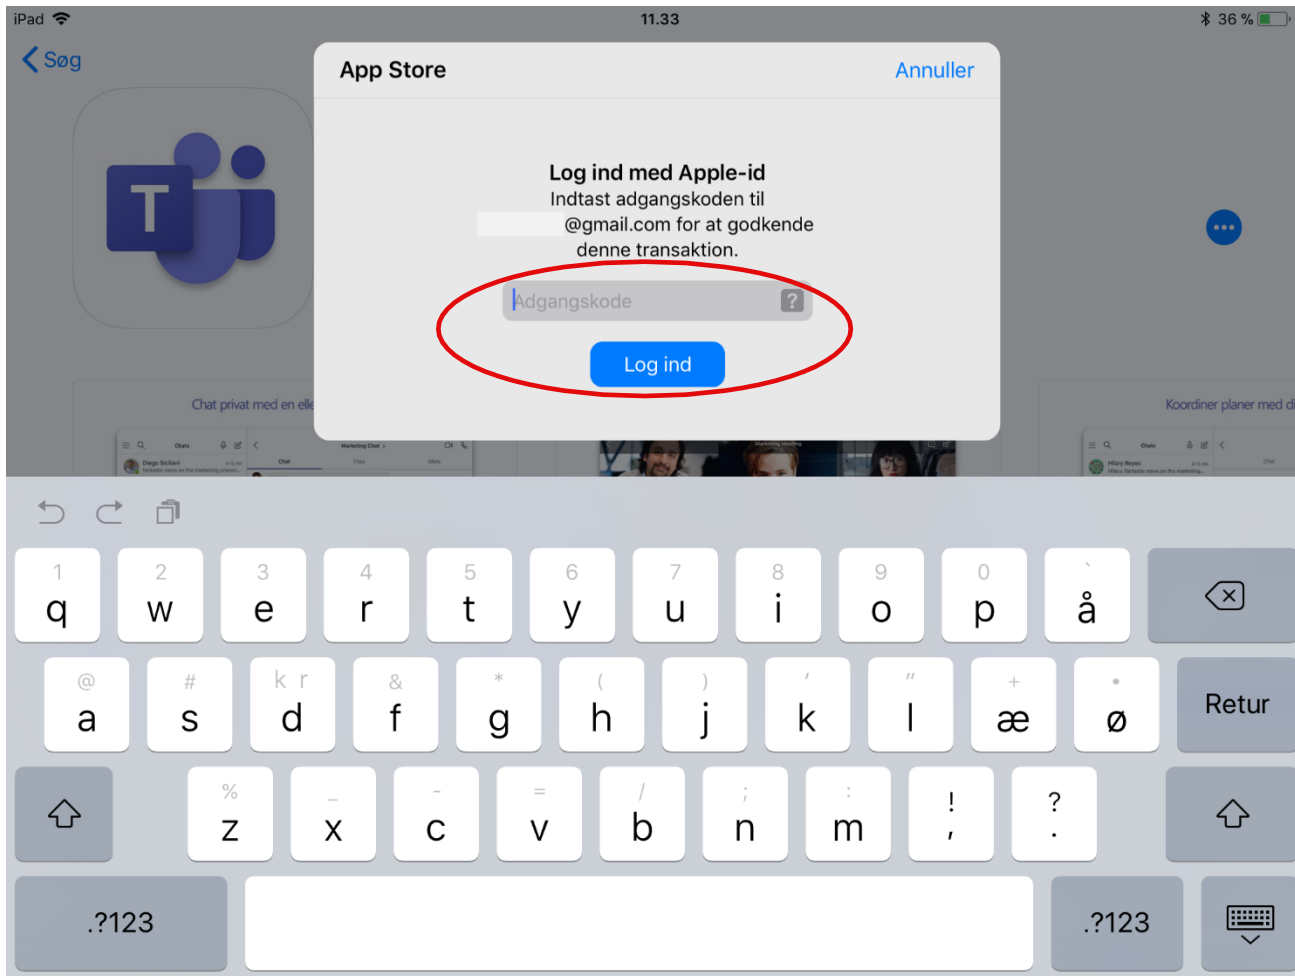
iPad 11.33 36 %

Søg

App Store Annuller

Log ind med Apple-id
Indtast adgangskoden til @gmail.com for at godkende denne transaktion.

Adgangskode ?

Log ind

Chat privat med en elle

Koordiner planer med di

1 q 2 w 3 e 4 r 5 t 6 y 7 u 8 i 9 o 0 p ` å

@ a # s k r d & f * g ( h ) j ' k " l + æ • ø Retur

% z _ x - c = v / b ; n : m ! , ? .

.?123 .?123